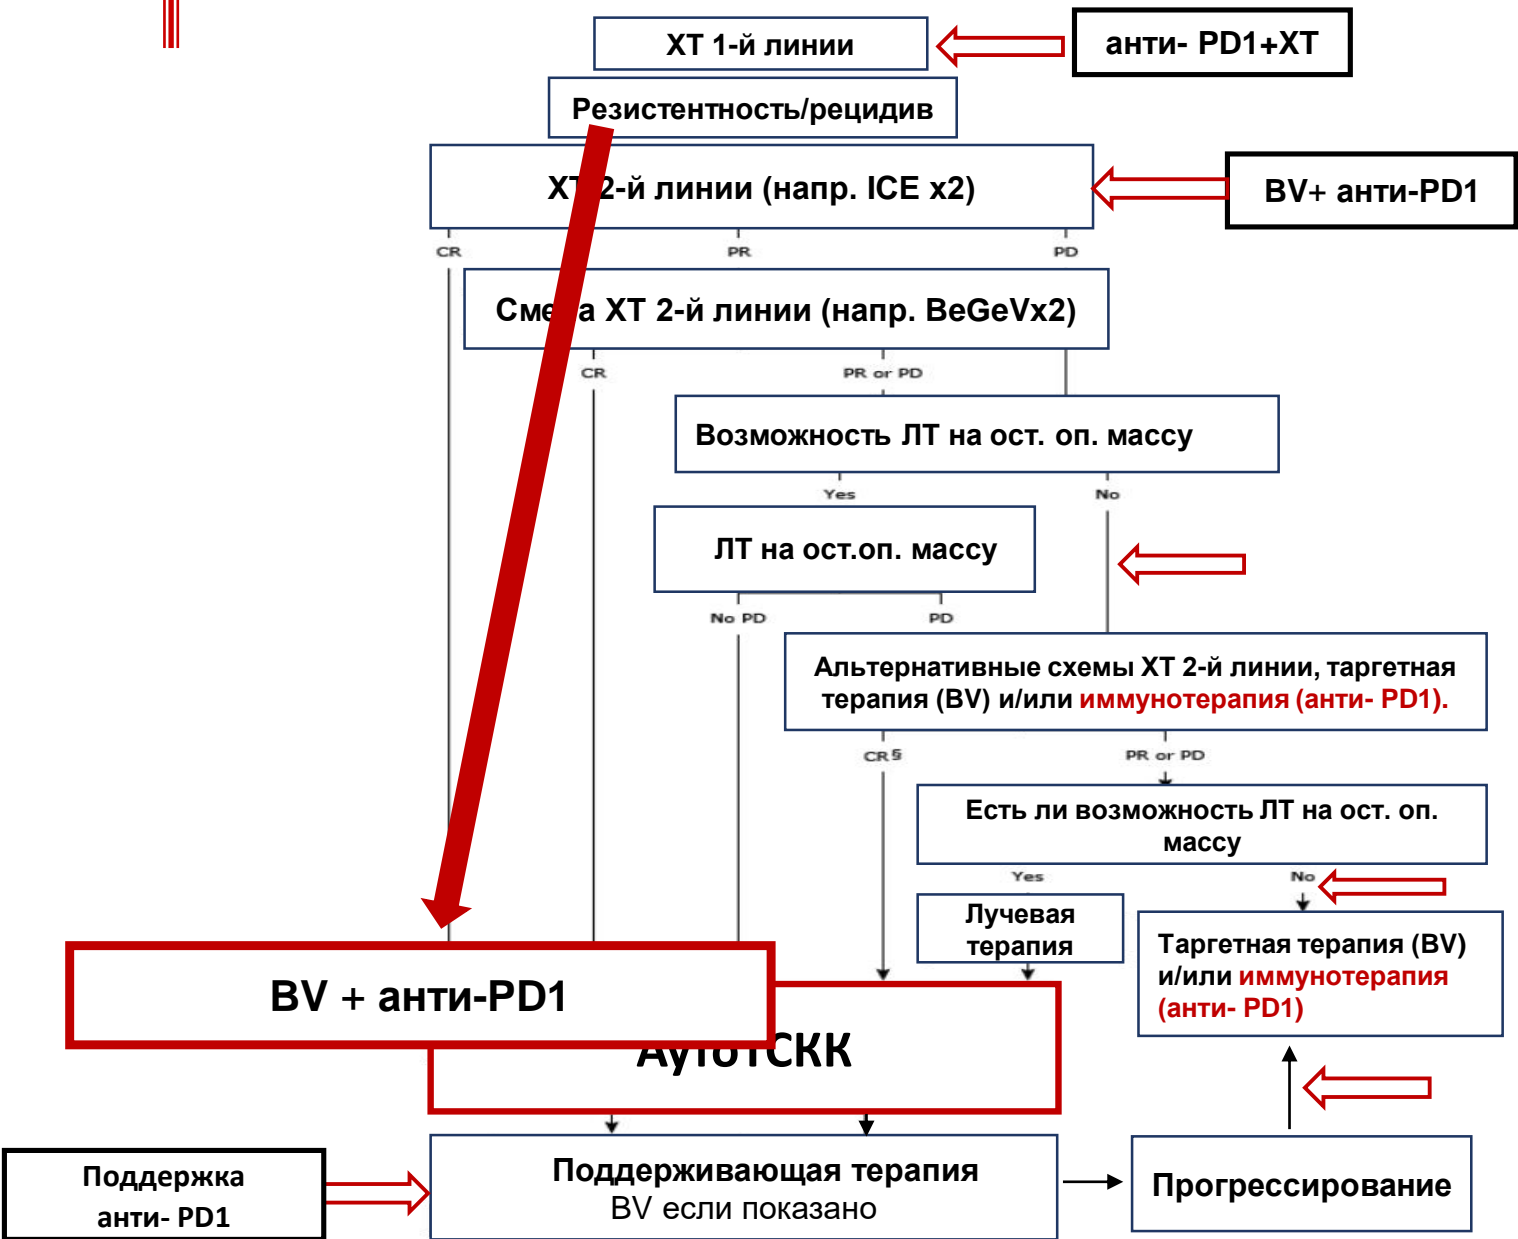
ХТ 1-й линии

анти- PD1+ХТ

Резистентность/рецидив

ХТ 2-й линии (напр. ICE x2)

BV+ анти-PD1

CR

PR

PD

Смена ХТ 2-й линии (напр. BeGeVx2)

CR

PR or PD

Возможность ЛТ на ост. оп. массу

Yes

No

ЛТ на ост.оп. массу

No PD

PD

Альтернативные схемы ХТ 2-й линии, таргетная терапия (BV) и/или иммунотерапия (анти- PD1).

CR§

PR or PD

Есть ли возможность ЛТ на ост. оп. массу

Yes

No

Лучевая терапия

Таргетная терапия (BV) и/или иммунотерапия (анти- PD1)

BV + анти-PD1

АутоТСКК

Поддержка анти- PD1

Поддерживающая терапия
BV если показано

Прогрессирование